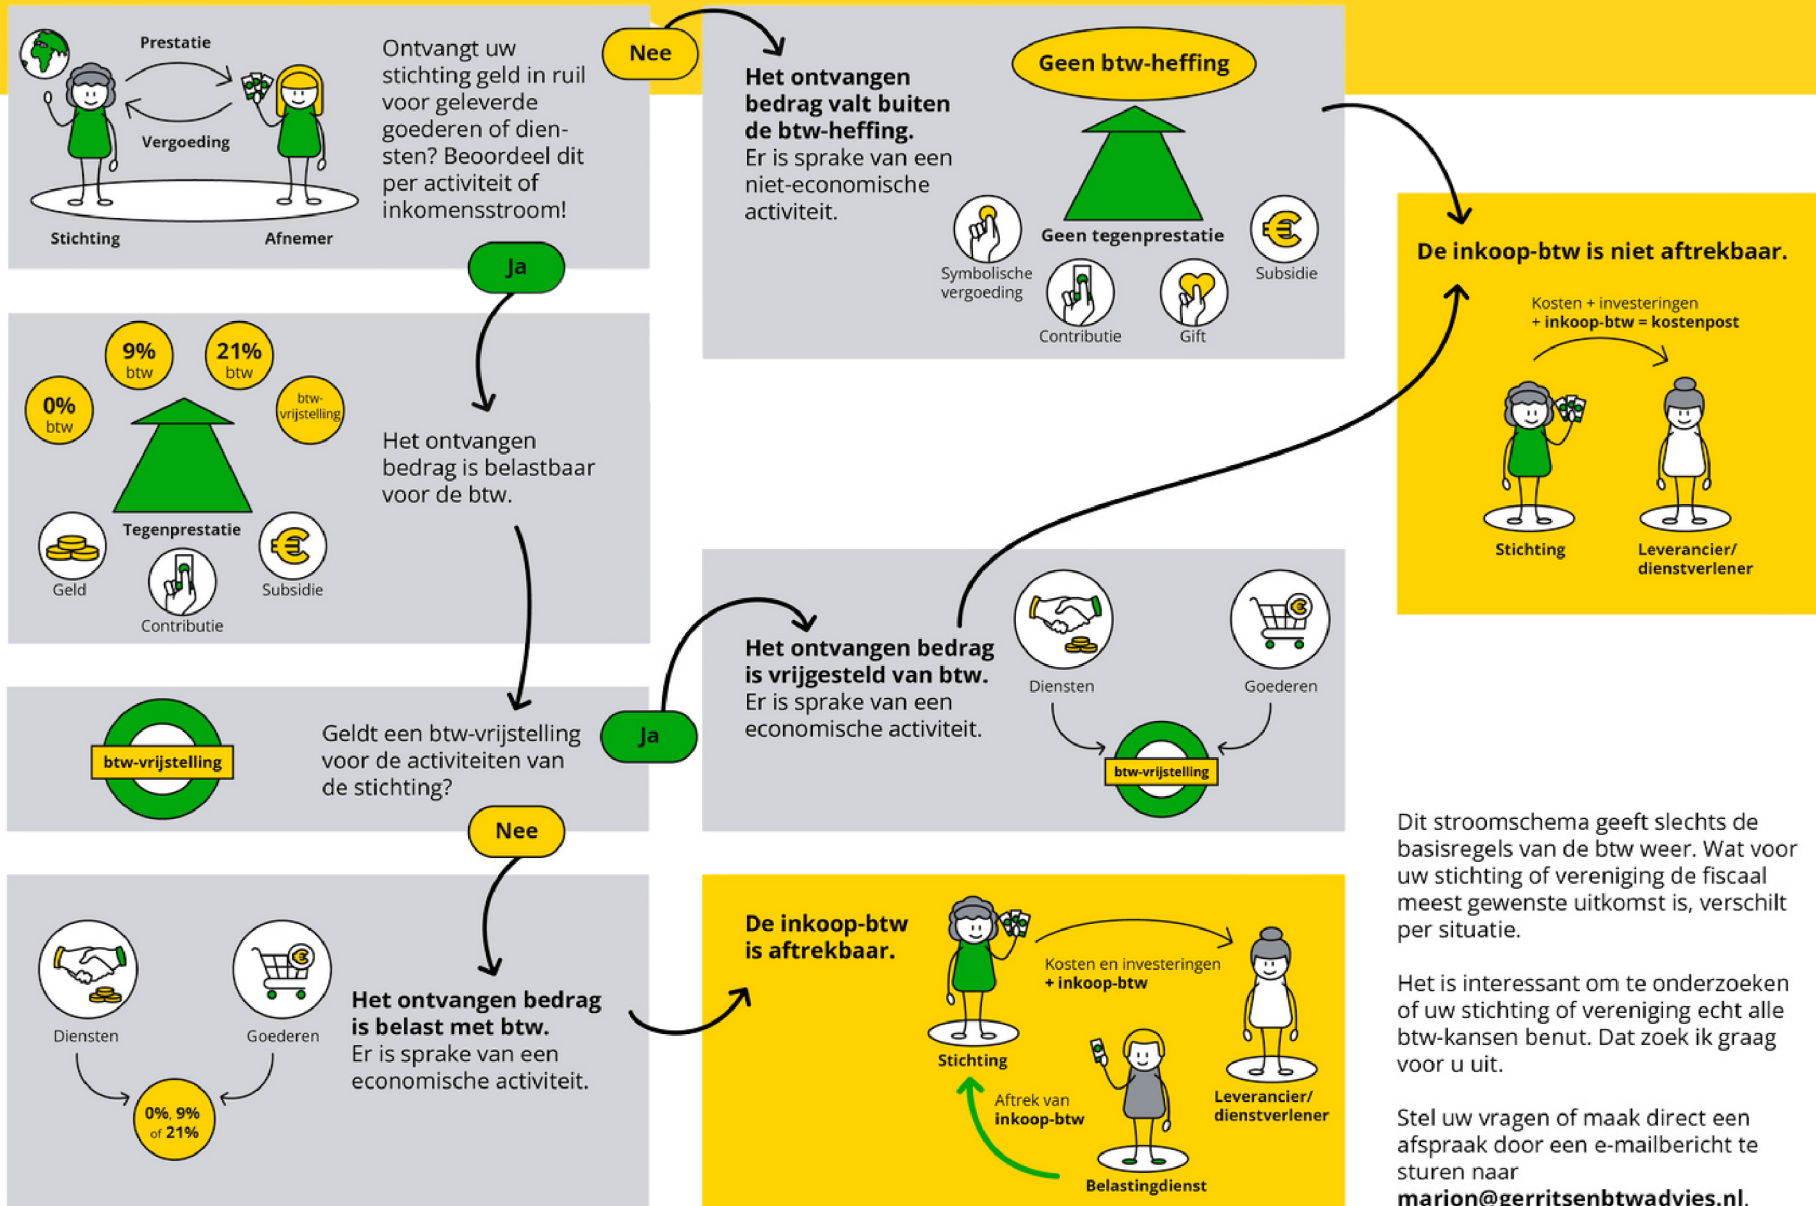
Prestatie

Vergoeding

Stichting

Afnemer

Ontvangt uw stichting geld in ruil voor geleverde goederen of diensten? Beoordeel dit per activiteit of inkomensstroom!

Nee

Ja

Het ontvangen bedrag valt buiten de btw-heffing.
Er is sprake van een niet-economische activiteit.

Geen btw-heffing

Geen tegenprestatie

Symbolische vergoeding

Contributie

Gift

Subsidie

De inkoop-btw is niet aftrekbaar.

Kosten + investeringen + inkoop-btw = kostenpost

Stichting

Leverancier/ dienstverlener

9% btw

21% btw

0% btw

btw-vrijstelling

Tegenprestatie

Geld

Contributie

Subsidie

Het ontvangen bedrag is belastbaar voor de btw.

btw-vrijstelling

Geldt een btw-vrijstelling voor de activiteiten van de stichting?

Ja

Nee

Het ontvangen bedrag is vrijgesteld van btw.
Er is sprake van een economische activiteit.

Diensten

Goederen

btw-vrijstelling

Diensten

Goederen

0%, 9% of 21%

Het ontvangen bedrag is belast met btw.
Er is sprake van een economische activiteit.

De inkoop-btw is aftrekbaar.

Stichting

Kosten en investeringen + inkoop-btw

Leverancier/ dienstverlener

Aftrek van inkoop-btw

Belastingdienst

Dit stroomschema geeft slechts de basisregels van de btw weer. Wat voor uw stichting of vereniging de fiscaal meest gewenste uitkomst is, verschilt per situatie.

Het is interessant om te onderzoeken of uw stichting of vereniging echt alle btw-kansen benut. Dat zoek ik graag voor u uit.

Stel uw vragen of maak direct een afspraak door een e-mailbericht te sturen naar marion@gerritsenbtwadvies.nl.